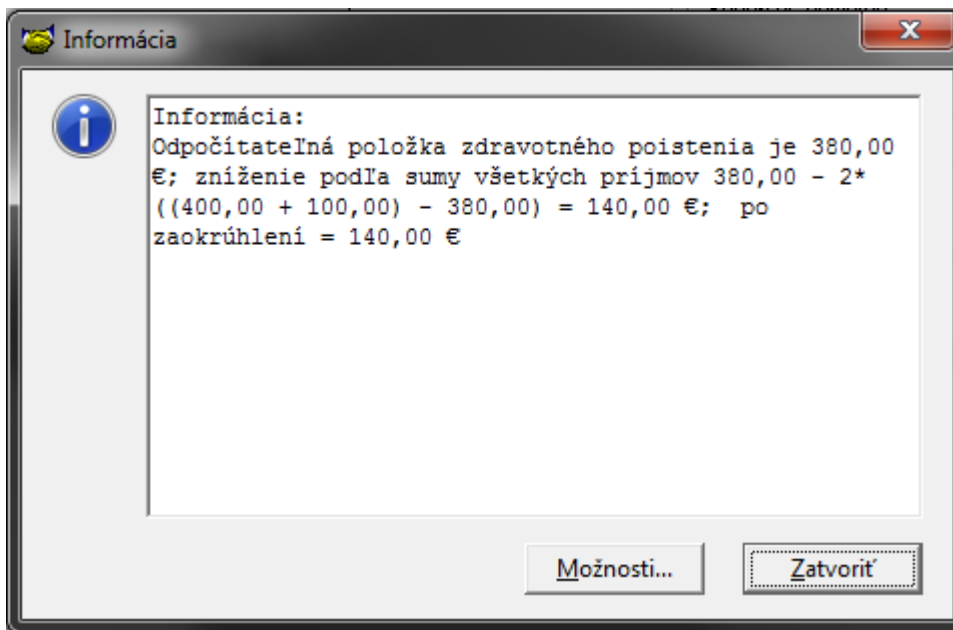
Informácia

Informácia:
Odpočítateľná položka zdravotného poistenia je 380,00 €; zníženie podľa sumy všetkých príjmov 380,00 - 2*((400,00 + 100,00) - 380,00) = 140,00 €; po zaokrúhlení = 140,00 €

Možnosti...

Zatvoriť